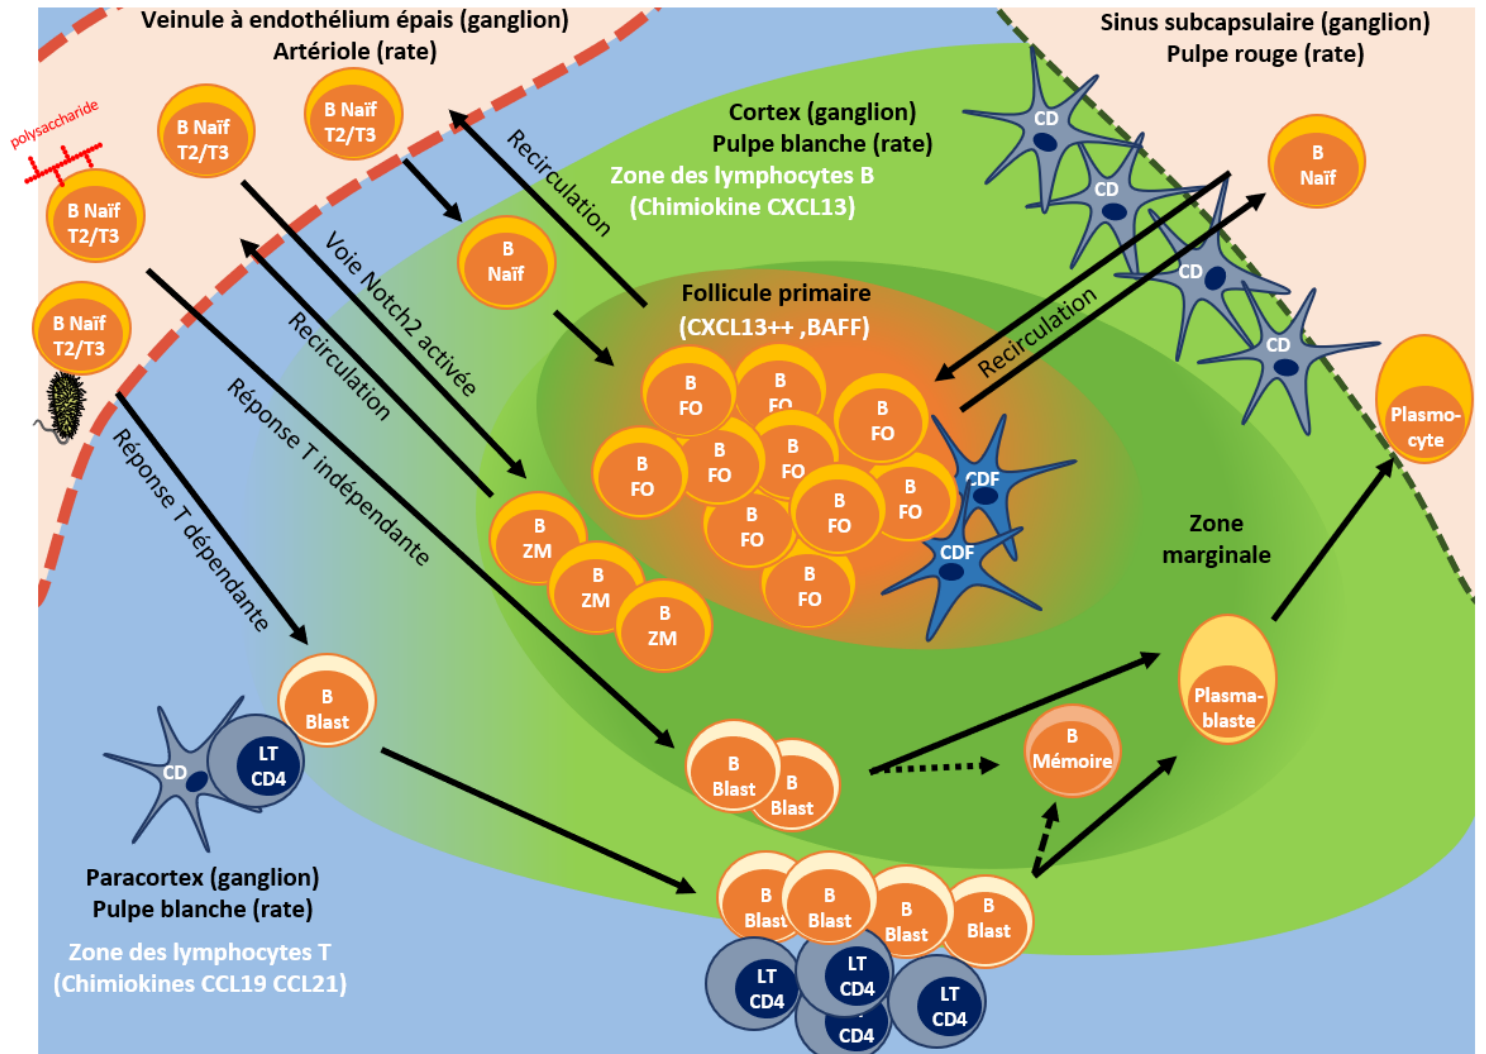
Veinule à endothélium épais (ganglion)
Artériole (rate)

Sinus subcapsulaire (ganglion)
Pulpe rouge (rate)

polysaccharide

B Naïf T2/T3

B Naïf T2/T3

B Naïf T2/T3

B Naïf T2/T3

B Naïf

Recirculation

Cortex (ganglion)
Pulpe blanche (rate)
Zone des lymphocytes B
(Chimiokine CXCL13)

CD

CD

CD

CD

B Naïf

Voie Notch2 activée

Recirculation

Réponse T indépendante

Réponse T dépendante

Follicule primaire
(CXCL13++ ,BAFF)

Recirculation

B FO

B FO

B FO

B FO

B FO

B FO

B FO

B FO

B FO

B FO

B FO

CDF

CDF

Plasmo-cyte

B ZM

B ZM

B ZM

Zone marginale

B Blast

CD

LT CD4

B Blast

B Blast

B Mémoire

Plasma-blaste

Paracortex (ganglion)
Pulpe blanche (rate)
Zone des lymphocytes T
(Chimiokines CCL19 CCL21)

B Blast

B Blast

B Blast

B Blast

LT CD4

LT CD4

CD4

LT CD4